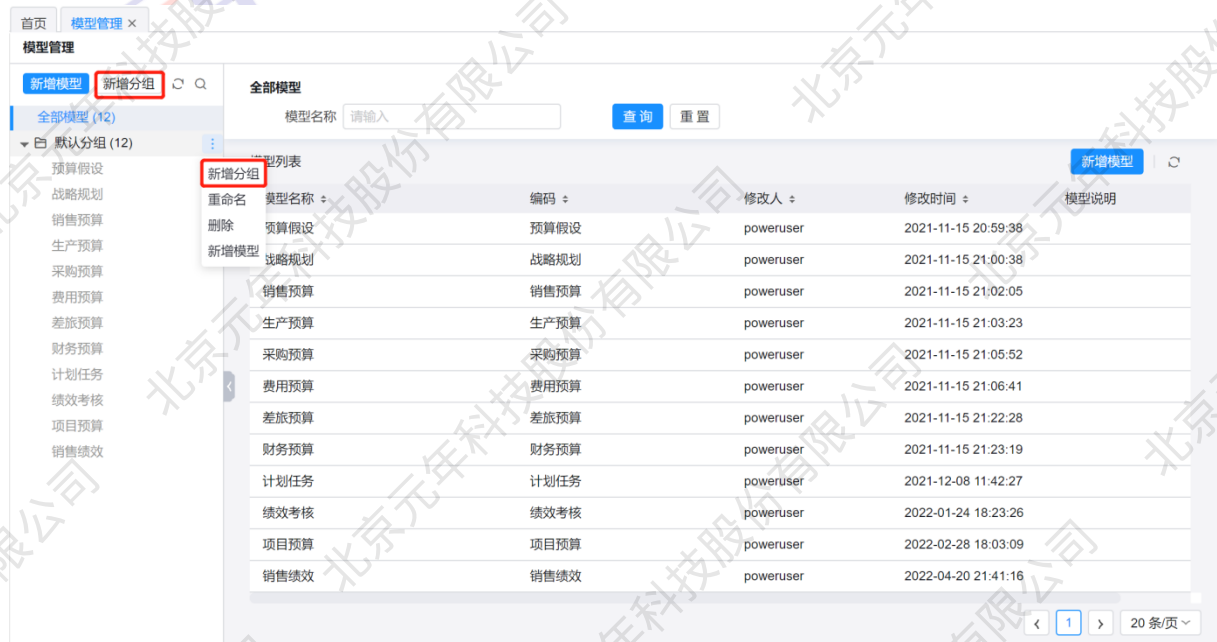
首页 模型管理 ×

模型管理

新增模型 新增分组

全部模型 (12)
默认分组 (12)
预算假设
战略规划
销售预算
生产预算
采购预算
费用预算
差旅预算
财务预算
计划任务
绩效考核
项目预算
销售绩效

新增分组
重命名
删除
新增模型

全部模型

模型名称 请输入 查询 重置

模型列表 新增模型

| 模型名称 | 编码 | 修改人 | 修改时间 | 模型说明 |
|---|---|---|---|---|
| 预算假设 | 预算假设 | poweruser | 2021-11-15 20:59:38 | |
| 战略规划 | 战略规划 | poweruser | 2021-11-15 21:00:38 | |
| 销售预算 | 销售预算 | poweruser | 2021-11-15 21:02:05 | |
| 生产预算 | 生产预算 | poweruser | 2021-11-15 21:03:23 | |
| 采购预算 | 采购预算 | poweruser | 2021-11-15 21:05:52 | |
| 费用预算 | 费用预算 | poweruser | 2021-11-15 21:06:41 | |
| 差旅预算 | 差旅预算 | poweruser | 2021-11-15 21:22:28 | |
| 财务预算 | 财务预算 | poweruser | 2021-11-15 21:23:19 | |
| 计划任务 | 计划任务 | poweruser | 2021-12-08 11:42:27 | |
| 绩效考核 | 绩效考核 | poweruser | 2022-01-24 18:23:26 | |
| 项目预算 | 项目预算 | poweruser | 2022-02-28 18:03:09 | |
| 销售绩效 | 销售绩效 | poweruser | 2022-04-20 21:41:16 | |

< 1 > 20 条/页

北京元年科技股份有限公司